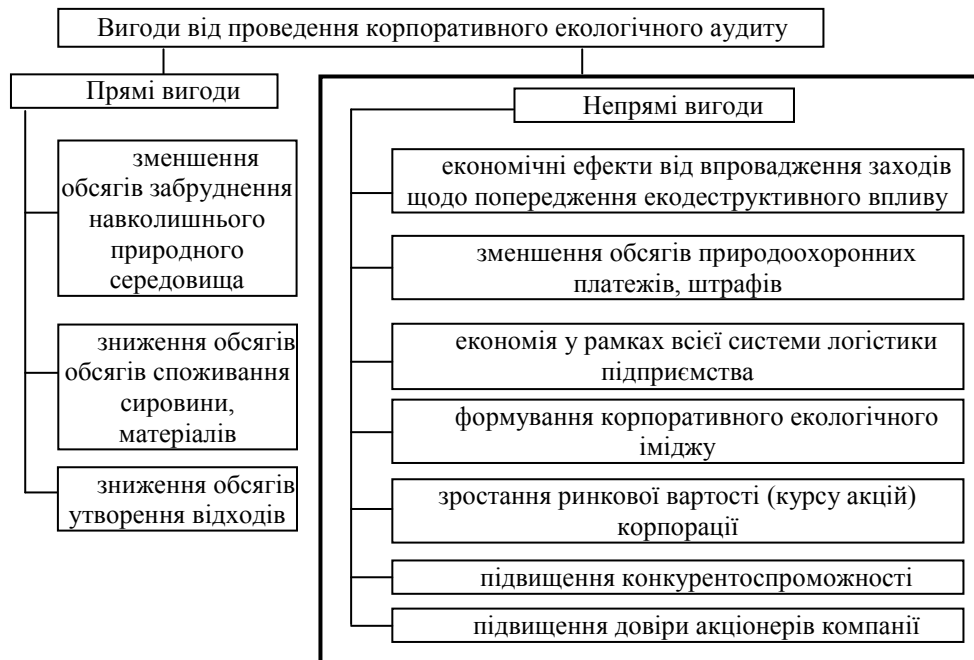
Вигоди від проведення корпоративного екологічного аудиту

Прямі вигоди

зменшення обсягів забруднення навколишнього природного середовища

зниження обсягів обсягів споживання сировини, матеріалів

зниження обсягів утворення відходів

Непрямі вигоди

економічні ефекти від впровадження заходів щодо попередження екодеструктивного впливу

зменшення обсягів природоохоронних платежів, штрафів

економія у рамках всієї системи логістики підприємства

формування корпоративного екологічного іміджу

зростання ринкової вартості (курсу акцій) корпорації

підвищення конкурентоспроможності

підвищення довіри акціонерів компанії